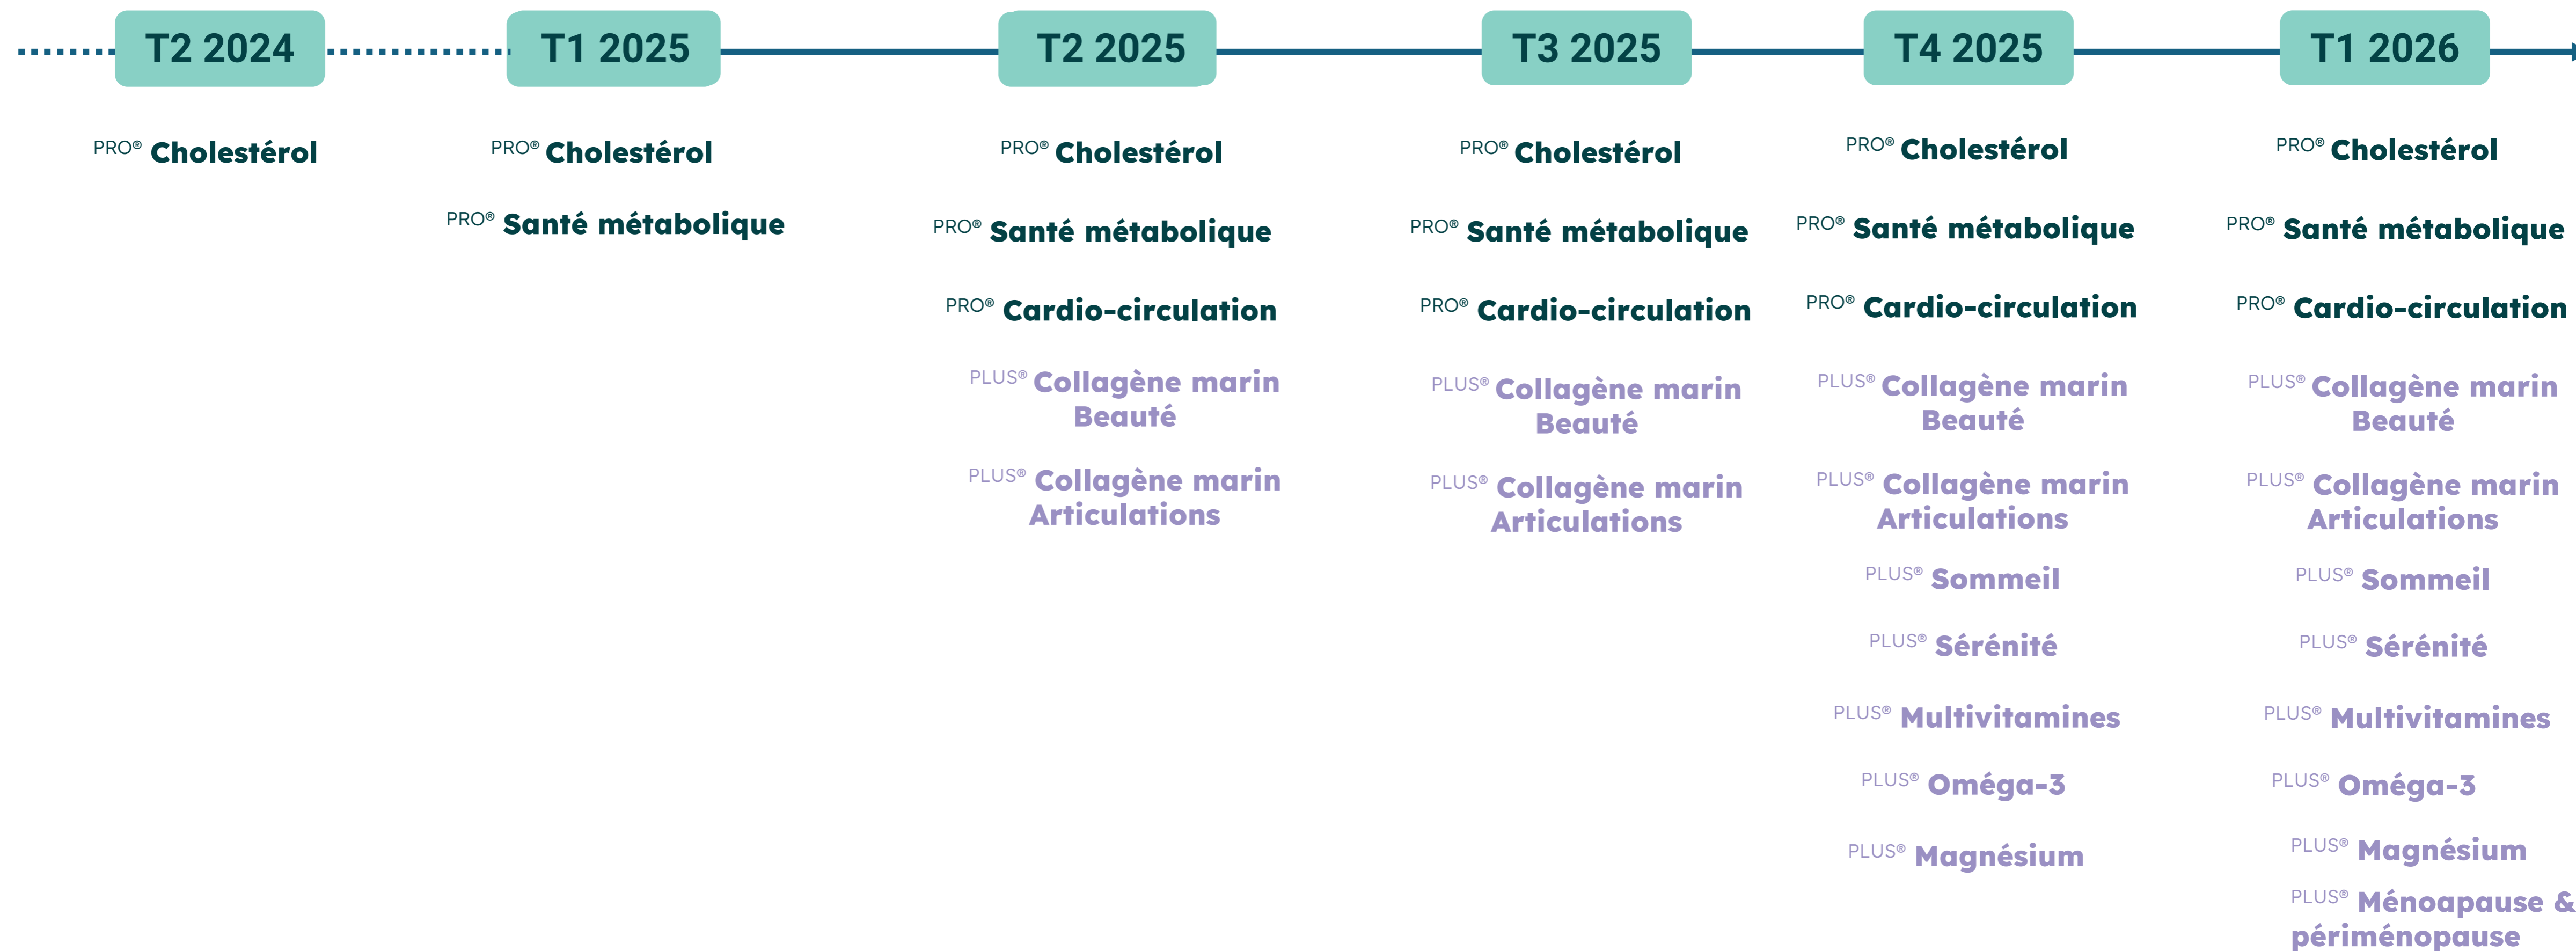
T2 2024

PRO® Cholestérol

T1 2025

PRO® Cholestérol

PRO® Santé métabolique

T2 2025

PRO® Cholestérol

PRO® Santé métabolique

PRO® Cardio-circulation

PLUS® Collagène marin Beauté

PLUS® Collagène marin Articulations

T3 2025

PRO® Cholestérol

PRO® Santé métabolique

PRO® Cardio-circulation

PLUS® Collagène marin Beauté

PLUS® Collagène marin Articulations

T4 2025

PRO® Cholestérol

PRO® Santé métabolique

PRO® Cardio-circulation

PLUS® Collagène marin Beauté

PLUS® Collagène marin Articulations

PLUS® Sommeil

PLUS® Sérénité

PLUS® Multivitamines

PLUS® Oméga-3

PLUS® Magnésium

T1 2026

PRO® Cholestérol

PRO® Santé métabolique

PRO® Cardio-circulation

PLUS® Collagène marin Beauté

PLUS® Collagène marin Articulations

PLUS® Sommeil

PLUS® Sérénité

PLUS® Multivitamines

PLUS® Oméga-3

PLUS® Magnésium

PLUS® Ménopause & périménopause